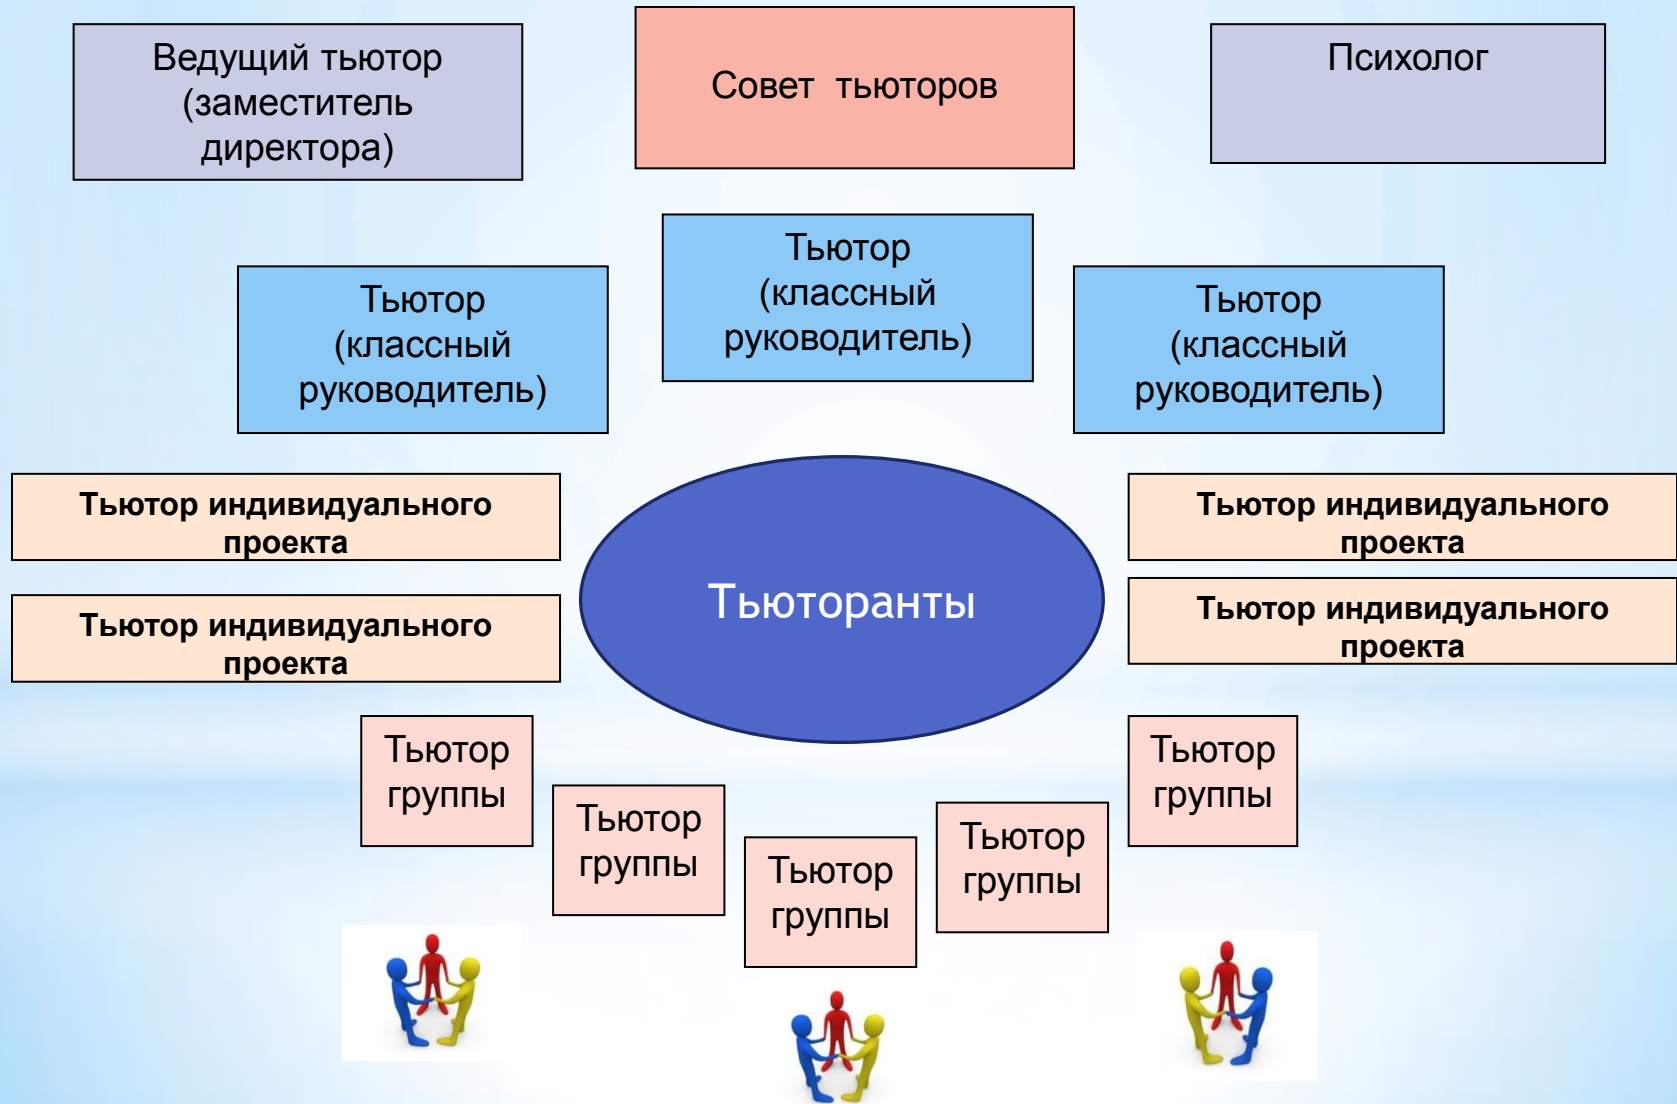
Ведущий тьютор (заместитель директора)

Совет тьюторов

Психолог

Тьютор (классный руководитель)

Тьютор (классный руководитель)

Тьютор (классный руководитель)

Тьютор индивидуального проекта

Тьютор индивидуального проекта

Тьюторанты

Тьютор индивидуального проекта

Тьютор индивидуального проекта

Тьютор группы

Тьютор группы

Тьютор группы

Тьютор группы

Тьютор группы